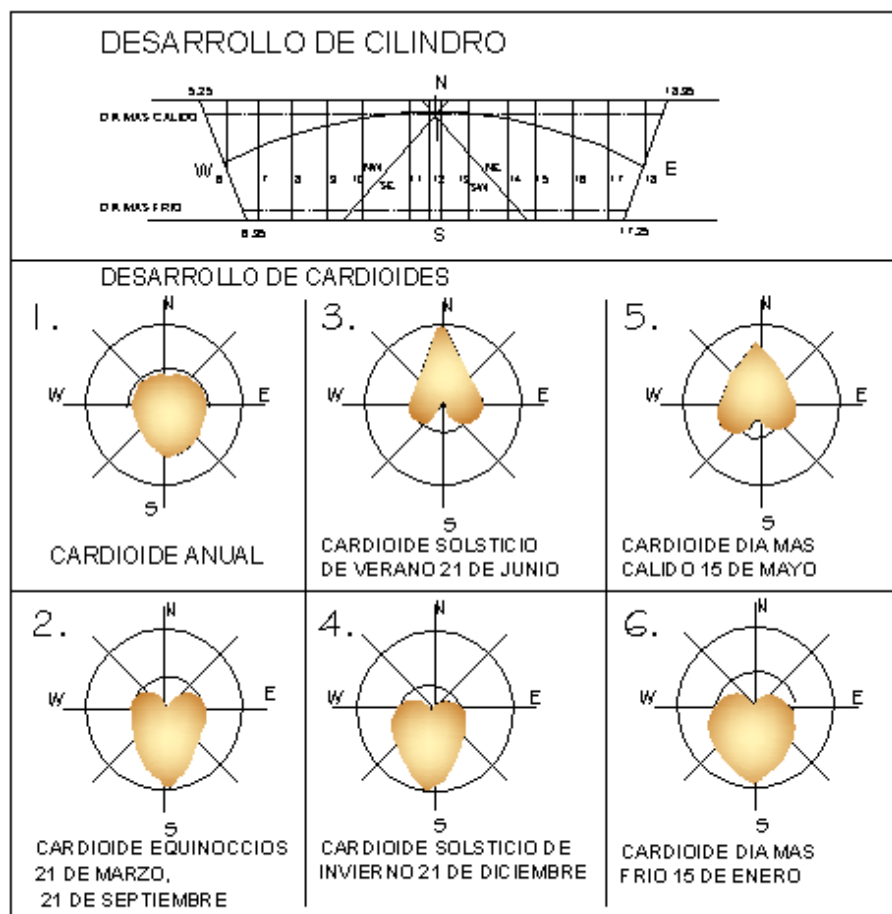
DESARROLLO DE CILINDRO

5.25
N
18.55
DIA MAS CALIDO
W
6
7
8
9
10
NW
SE
11
12
13
NE
SW
14
15
16
17
18
E
DIA MAS FRIO
6.35
S
17.25

DESARROLLO DE CARDIOIDES

1.
N
W
E
S
CARDIOIDE ANUAL

3.
N
W
E
S
CARDIOIDE SOLSTICIO DE VERANO 21 DE JUNIO

5.
N
W
E
S
CARDIOIDE DIA MAS CALIDO 15 DE MAYO

2.
N
W
E
S
CARDIOIDE EQUINOCCIOS 21 DE MARZO, 21 DE SEPTIEMBRE

4.
N
W
E
S
CARDIOIDE SOLSTICIO DE INVIERNO 21 DE DICIEMBRE

6.
N
W
E
S
CARDIOIDE DIA MAS FRIO 15 DE ENERO